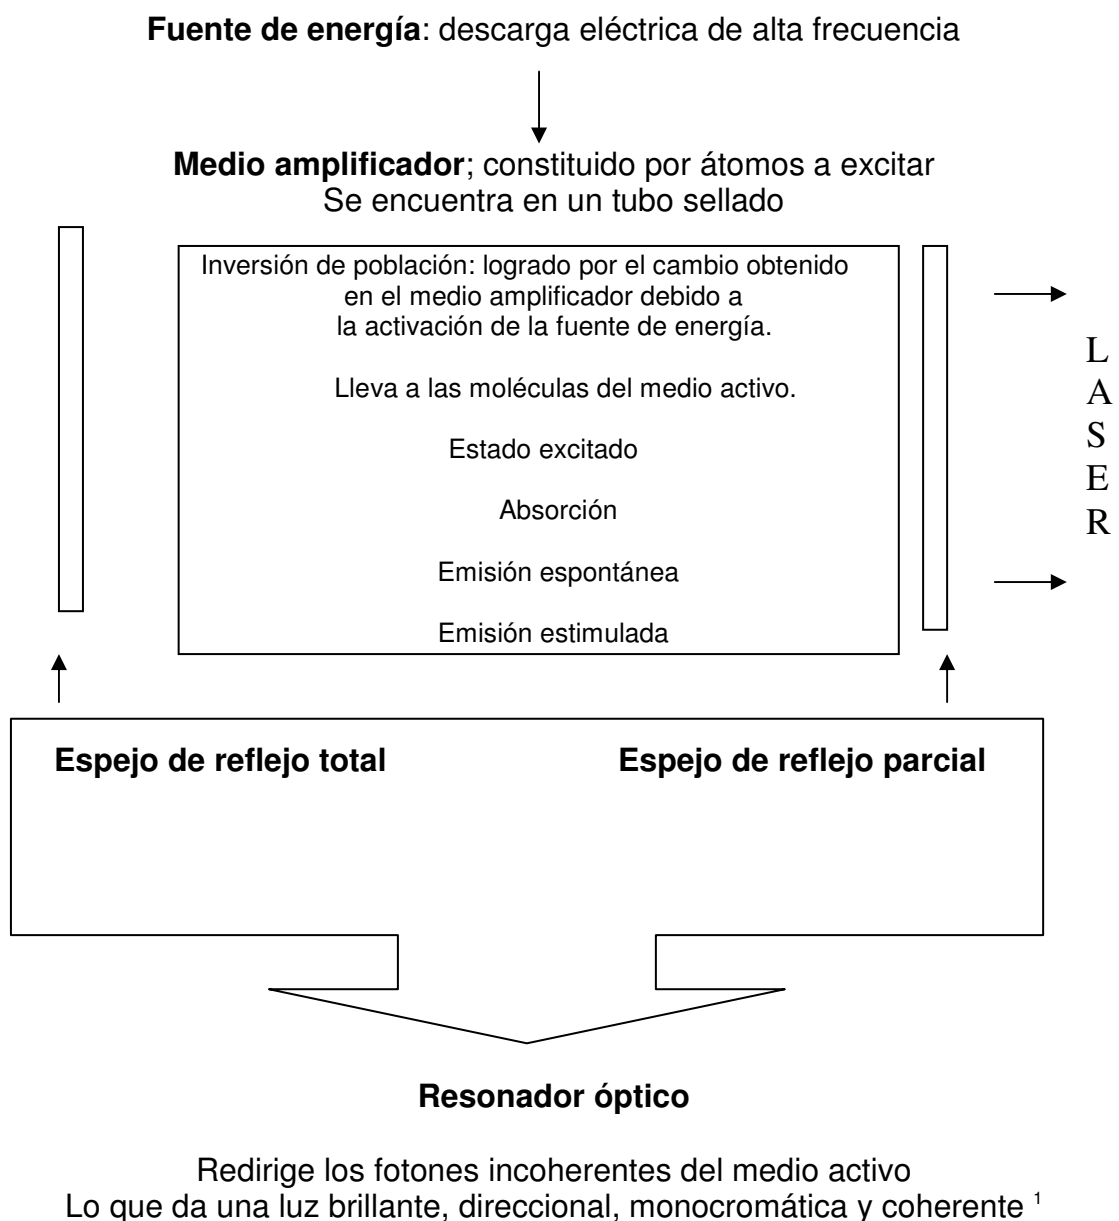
**Fuente de energía**: descarga eléctrica de alta frecuencia

**Medio amplificador**; constituido por átomos a excitar
Se encuentra en un tubo sellado

Inversión de población: logrado por el cambio obtenido en el medio amplificador debido a la activación de la fuente de energía.

Lleva a las moléculas del medio activo.

Estado excitado

Absorción

Emisión espontánea

Emisión estimulada

L
A
S
E
R

**Espejo de reflejo total**

**Espejo de reflejo parcial**

**Resonador óptico**

Redirige los fotones incoherentes del medio activo
Lo que da una luz brillante, direccional, monocromática y coherente $^1$